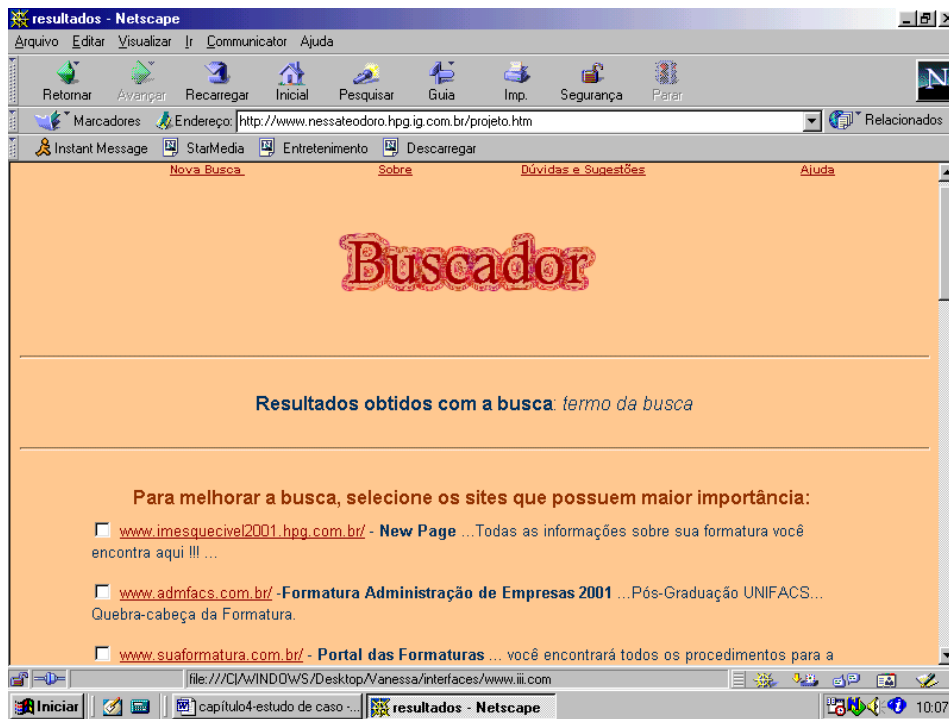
resultados - Netscape

Arquivo Editar Visualizar Ir Communicator Ajuda

Retornar Avançar Recarregar Inicial Pesquisar Guia Imp. Segurança Parar

Marcadores Endereço: http://www.nessateodoro.hpg.ig.com.br/projeto.htm Relacionados

Instant Message StarMedia Entretenimento Descarregar

Nova Busca Sobre Dúvidas e Sugestões Ajuda

Buscador

Resultados obtidos com a busca: termo da busca

Para melhorar a busca, selecione os sites que possuem maior importância:

www.imesquecivel2001.hpg.com.br/ - New Page ...Todas as informações sobre sua formatura você encontra aqui !!! ...

www.admfacs.com.br/ -Formatura Administração de Empresas 2001 ...Pós-Graduação UNIFACS... Quebra-cabeça da Formatura.

www.suaformatura.com.br/ - Portal das Formaturas ... você encontrará todos os procedimentos para a

file:///C|/WINDOWS/Desktop/Vanessa/interfaces/www.iii.com

Iniciar capítulo4-estudo de caso -... resultados - Netscape 10:07